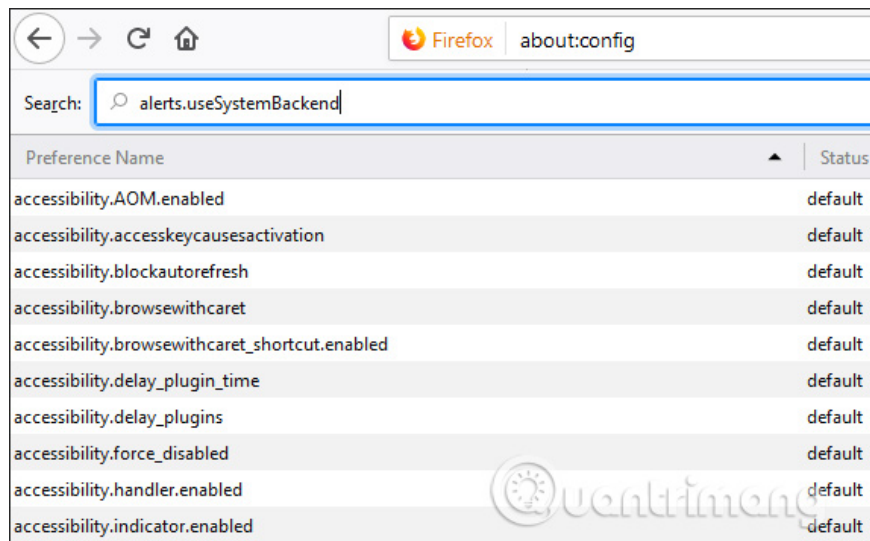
Firefox about:config

Search: alerts.useSystemBackend

| Preference Name | Status |
|---|---|
| accessibility.AOM.enabled | default |
| accessibility.accesskeycausesactivation | default |
| accessibility.blockautorefresh | default |
| accessibility.browsewithcaret | default |
| accessibility.browsewithcaret_shortcut.enabled | default |
| accessibility.delay_plugin_time | default |
| accessibility.delay_plugins | default |
| accessibility.force_disabled | default |
| accessibility.handler.enabled | default |
| accessibility.indicator.enabled | default |

Quantrimang